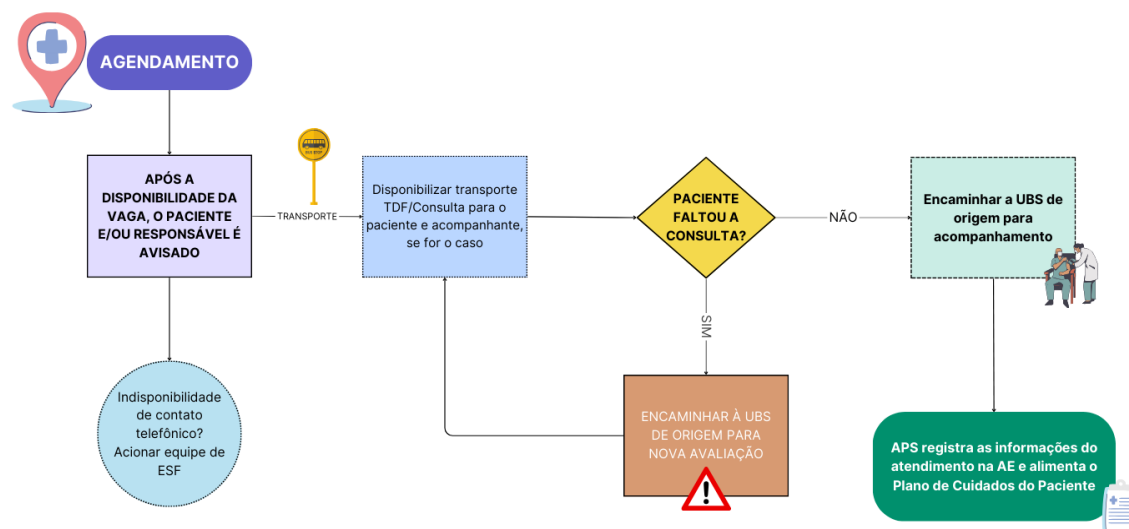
AGENDAMENTO

APÓS A DISPONIBILIDADE DA VAGA, O PACIENTE E/OU RESPONSÁVEL É AVISADO

TRANSPORTE

BUS STOP

Disponibilizar transporte TDF/Consulta para o paciente e acompanhante, se for o caso

PACIENTE FALTOU A CONSULTA?

NÃO

Encaminhar a UBS de origem para acompanhamento

SIM

Indisponibilidade de contato telefônico? Acionar equipe de ESF

ENCAMINHAR À UBS DE ORIGEM PARA NOVA AVALIAÇÃO

APS registra as informações do atendimento na AE e alimenta o Plano de Cuidados do Paciente